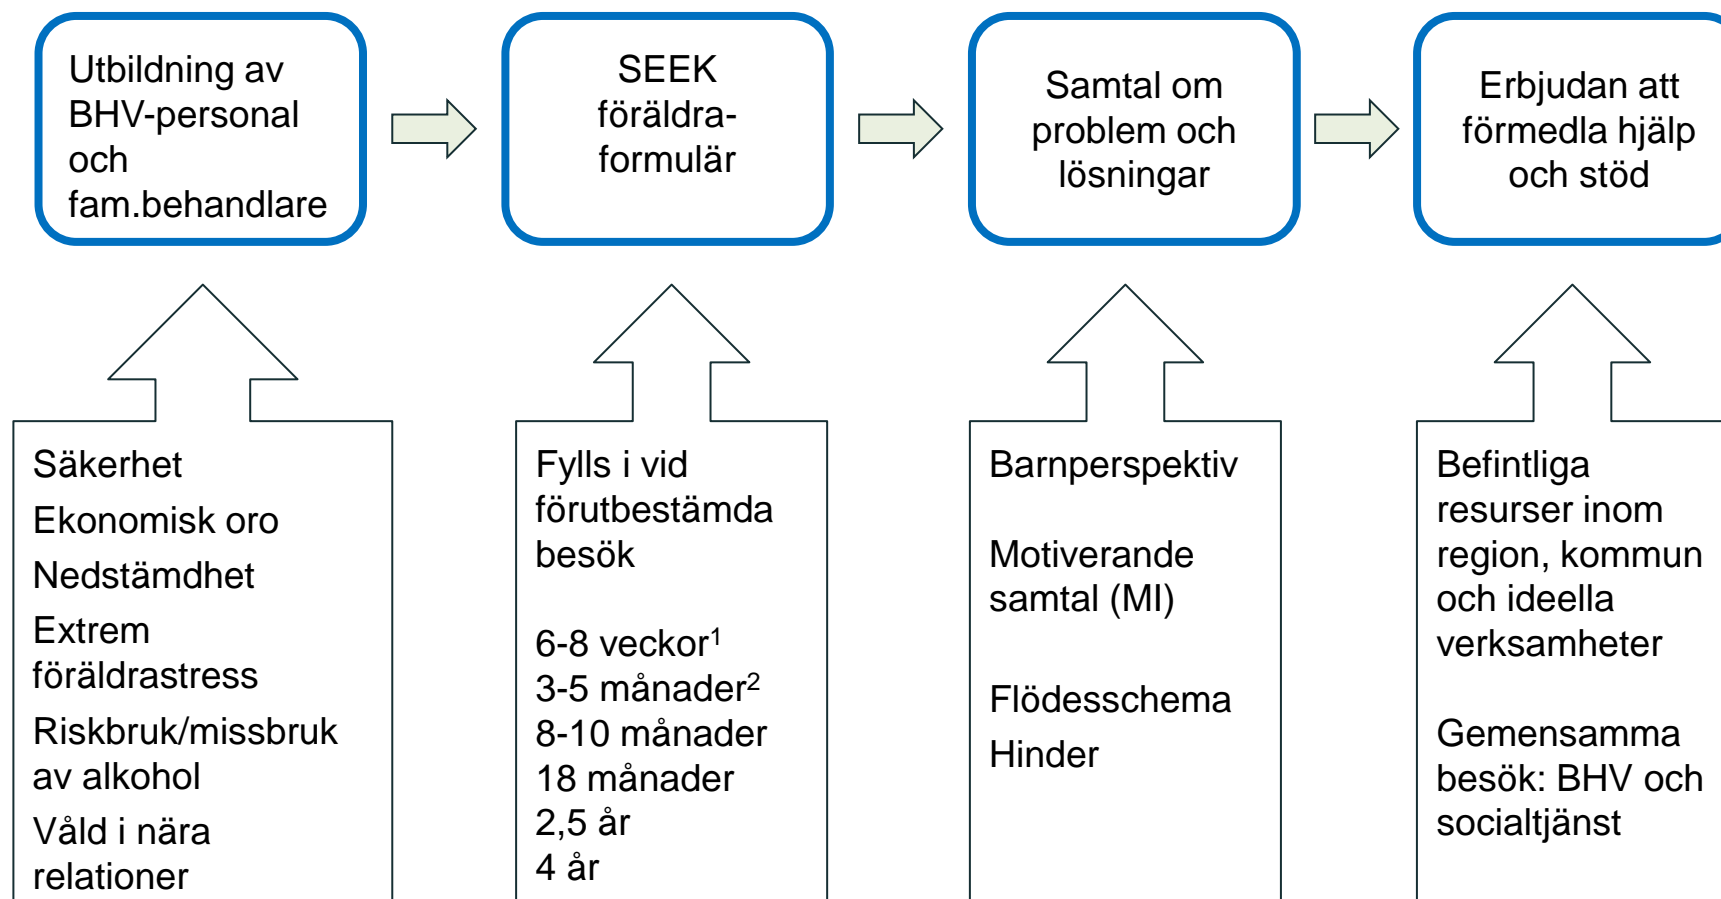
Utbildning av BHV-personal och fam.behandlare

SEEK föräldra-formulär

Samtal om problem och lösningar

Erbjudan att förmedla hjälp och stöd

Säkerhet
Ekonomisk oro
Nedstämdhet
Extrem föräldrastress
Riskbruk/missbruk av alkohol
Våld i nära relationer

Fylls i vid förutbestämda besök

6-8 veckor$^1$
3-5 månader$^2$
8-10 månader
18 månader
2,5 år
4 år

Barnperspektiv

Motiverande samtal (MI)

Flödesschema
Hinder

Befintliga resurser inom region, kommun och ideella verksamheter

Gemensamma besök: BHV och socialtjänst